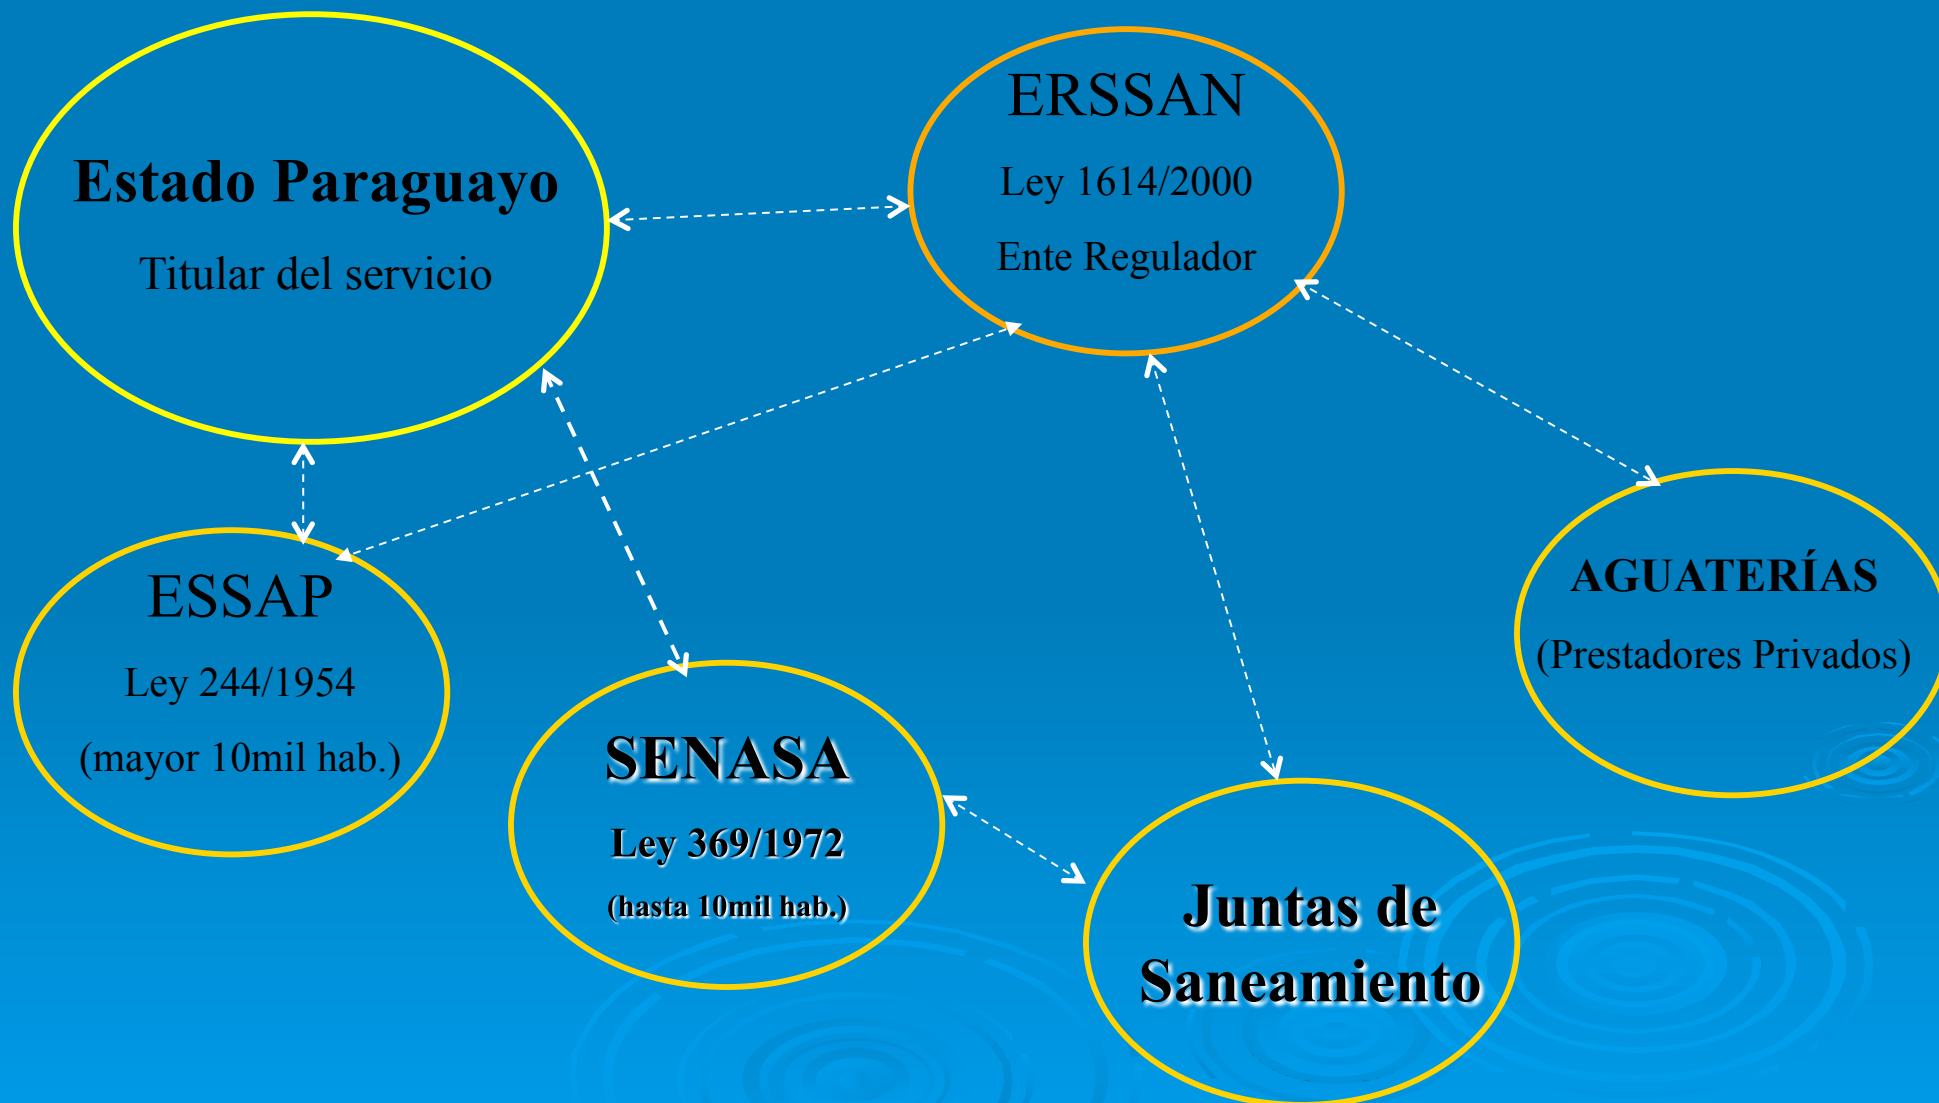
Estado Paraguayo

Titular del servicio

ERSSAN

Ley 1614/2000

Ente Regulador

ESSAP

Ley 244/1954

(mayor 10mil hab.)

SENASA

Ley 369/1972

(hasta 10mil hab.)

AGUATERÍAS

(Prestadores Privados)

Juntas de Saneamiento